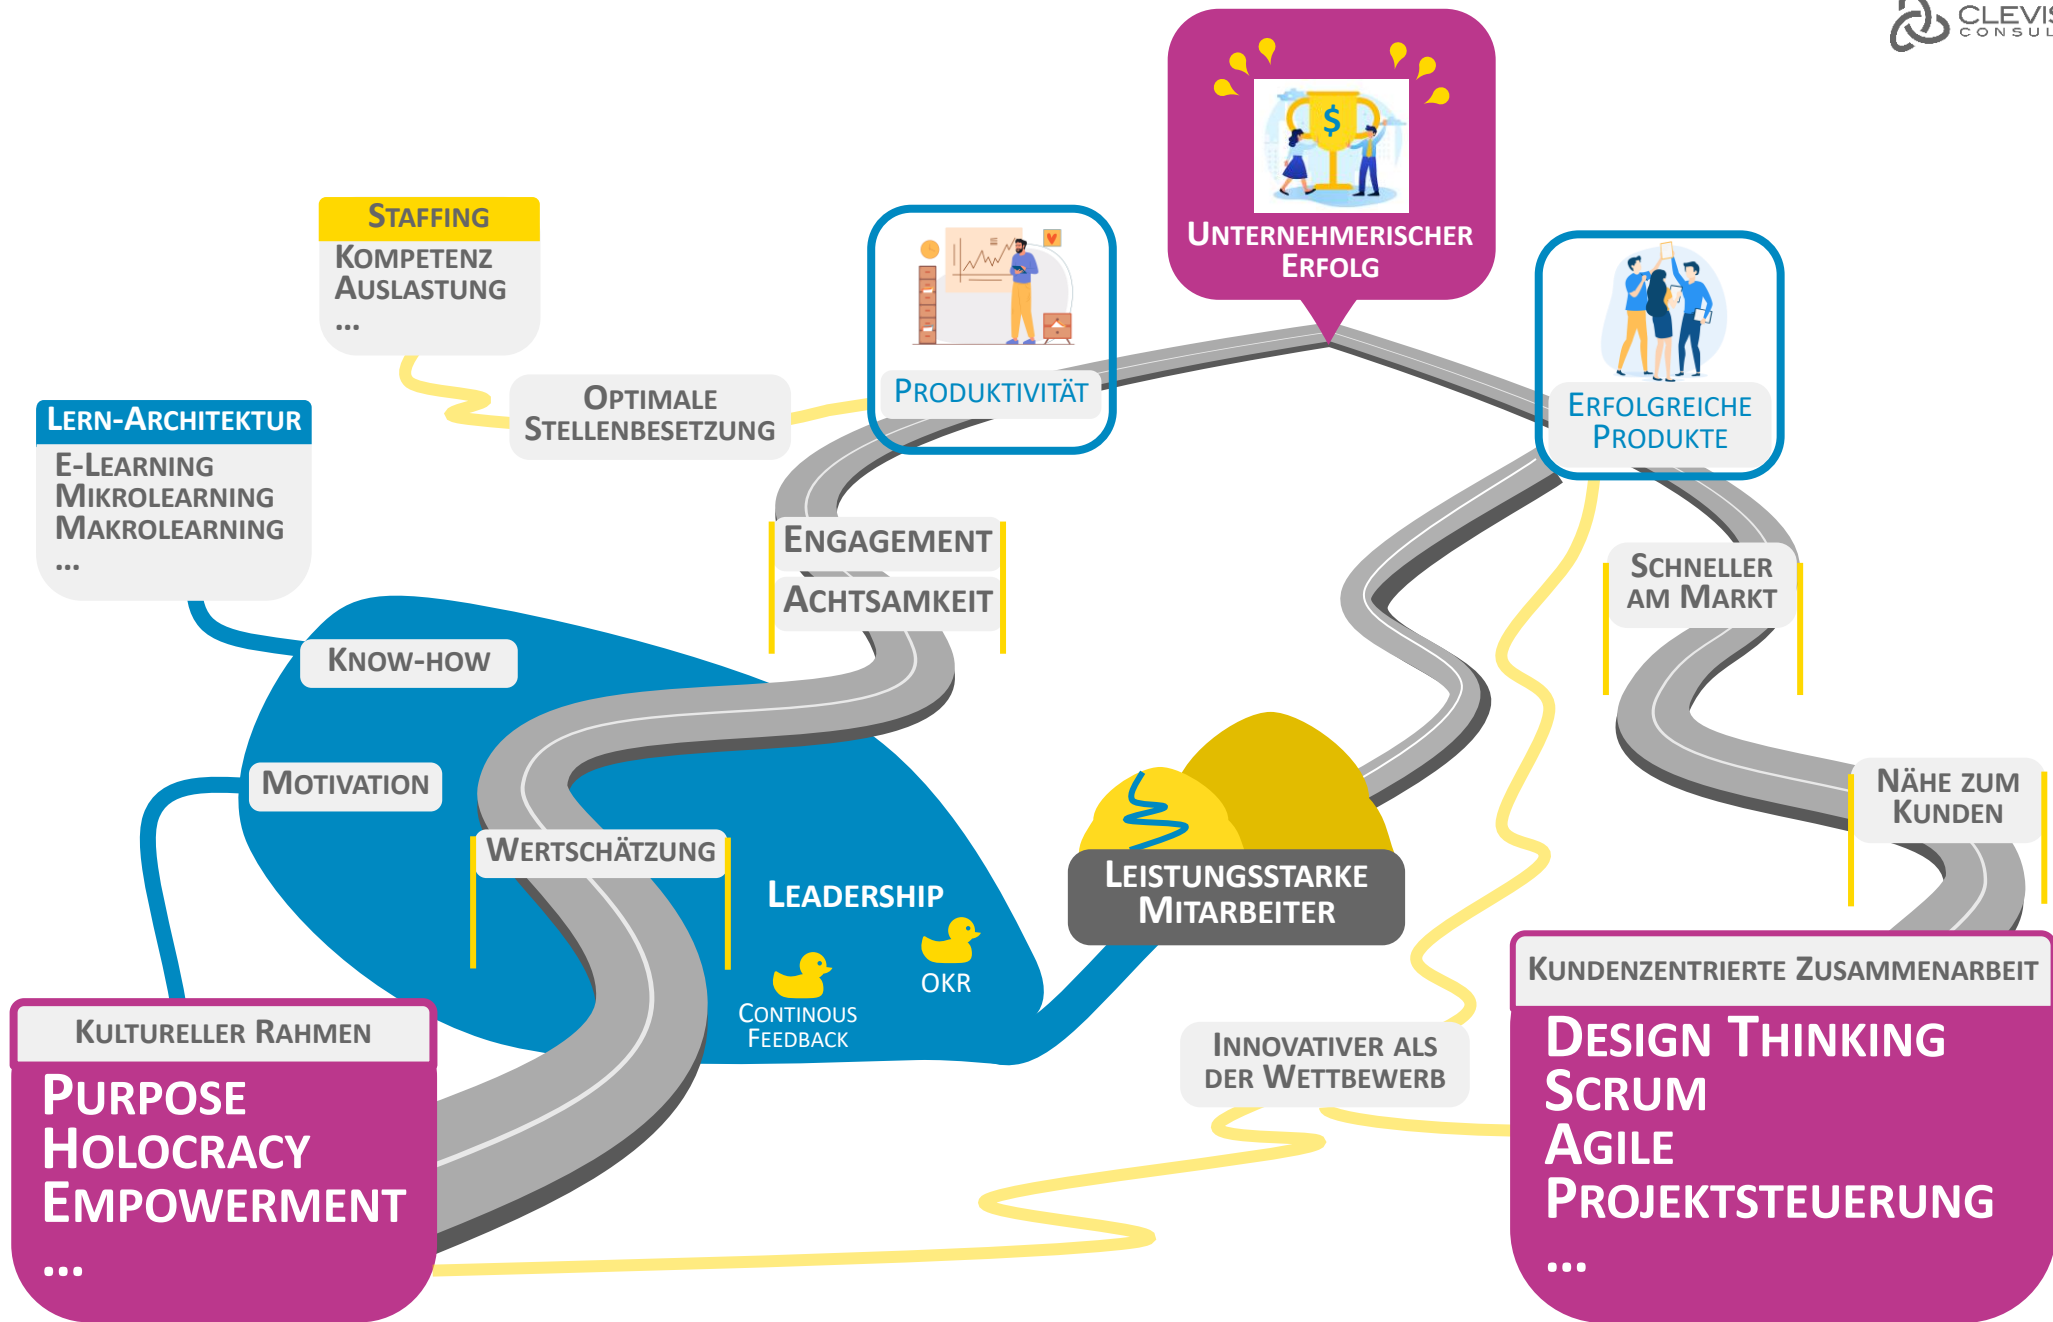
CLEVIS CONSUL

UNTERNEHMERISCHER ERFOLG

STAFFING
KOMPETENZ
AUSLASTUNG
...

PRODUKTIVITÄT

ERFOLGREICHE PRODUKTE

LERN-ARCHITEKTUR
E-LEARNING
MIKROLEARNING
MAKROLEARNING
...

OPTIMALE STELLENBESETZUNG

ENGAGEMENT
ACHTSAMKEIT

SCHNELLER AM MARKT

KNOW-HOW

MOTIVATION

WERTSCHÄTZUNG

LEADERSHIP

CONTINOUS FEEDBACK

OKR

LEISTUNGSSTARKE MITARBEITER

NÄHE ZUM KUNDEN

KUNDENZENTRIERTE ZUSAMMENARBEIT
DESIGN THINKING
SCRUM
AGILE PROJEKTSTEUERUNG
...

KULTURELLER RAHMEN
PURPOSE
HOLOCRACY
EMPOWERMENT
...

INNOVATIVER ALS DER WETTBEWERB